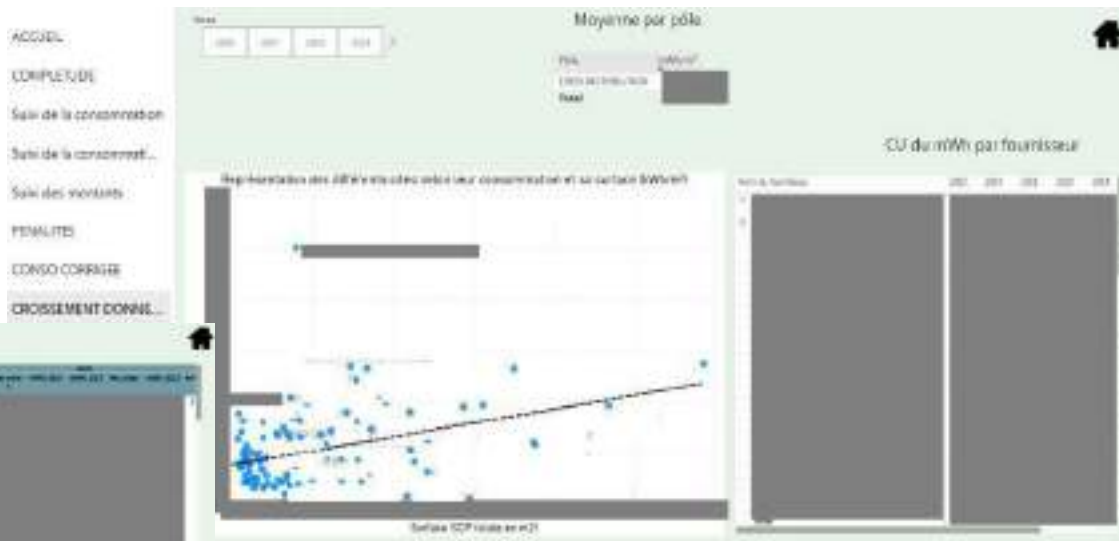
ACCUEIL
COMPLETUDE
Suivi de la consommation
Suivi de la consommat...
Suivi des montants
PENALITES
CONSO CORRIGEE
CROISSEMENT DONNE...

Année
2020 2021 2022 2023

Moyenne par pôle

Pôle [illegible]
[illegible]
Total

CU du mWh par fournisseur

Représentation des différents sites selon leur consommation et sa surface (kWh/m²)

Surface SDP totale en m2

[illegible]